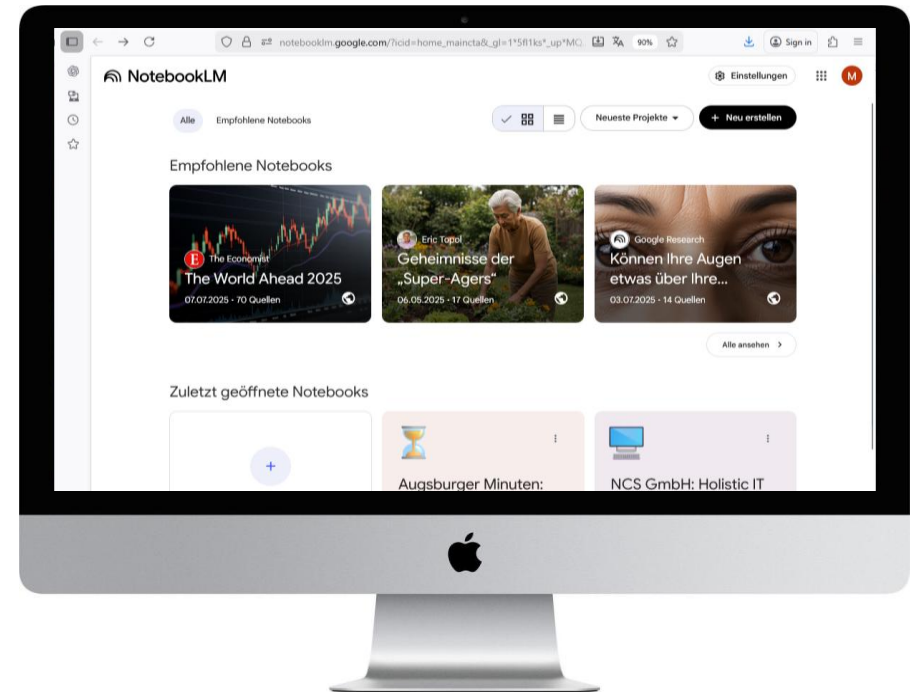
notebooklm.google.com/?icid=home_maincta&_gl=1*5fl1ks*_up*MC

90%

Sign in

NotebookLM

Einstellungen

M

Alle

Empfohlene Notebooks

Neueste Projekte

+ Neu erstellen

Empfohlene Notebooks

The Economist

The World Ahead 2025

07.07.2025 · 70 Quellen

Eric Topol

Geheimnisse der „Super-Agers“

06.05.2025 · 17 Quellen

Google Research

Können Ihre Augen etwas über Ihre...

03.07.2025 · 14 Quellen

Alle ansehen >

Zuletzt geöffnete Notebooks

+

Augsburger Minuten:

NCS GmbH: Holistic IT